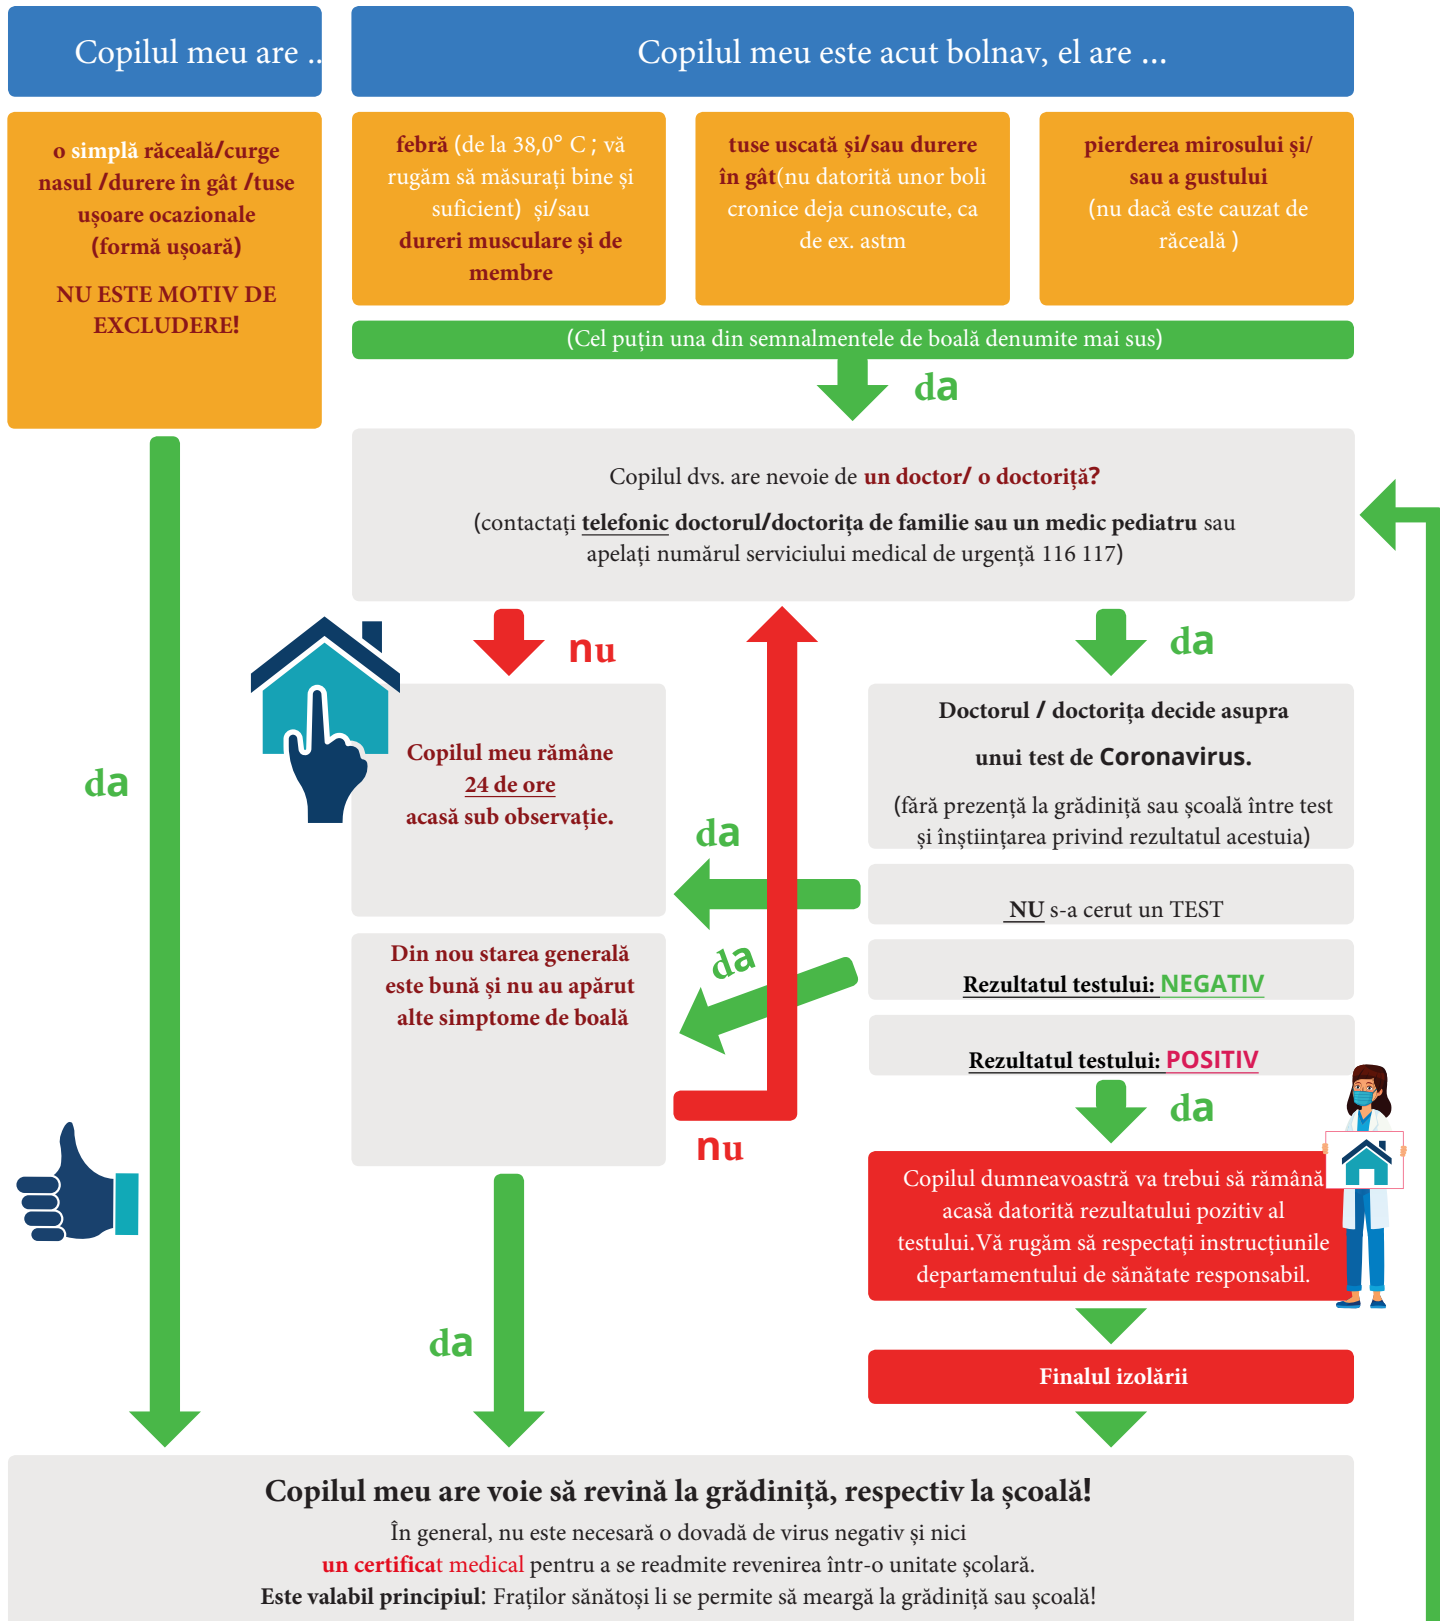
Copilul meu are ..

Copilul meu este acut bolnav, el are ...

o simplă răceală/curge nasul /durere în gât /tuse ușoare ocazionale (formă ușoară)

NU ESTE MOTIV DE EXCLUDERE!

febră (de la 38,0° C ; vă rugăm să măsurați bine și suficient) și/sau dureri musculare și de membre

tuse uscată și/sau durere în gât(nu datorită unor boli cronice deja cunoscute, ca de ex. astm

pierderea mirosului și/ sau a gustului (nu dacă este cauzat de răceală )

(Cel puțin una din semnalmentele de boală denumite mai sus)

da

Copilul dvs. are nevoie de un doctor/ o doctoriță?

(contactați telefonic doctorul/doctorița de familie sau un medic pediatru sau apelați numărul serviciului medical de urgență 116 117)

nu

da

da

Copilul meu rămâne 24 de ore acasă sub observație.

Doctorul / doctorița decide asupra unui test de Coronavirus.

(fără prezență la grădiniță sau școală între test și înștiințarea privind rezultatul acestuia)

da

NU s-a cerut un TEST

da

Din nou starea generală este bună și nu au apărut alte simptome de boală

Rezultatul testului: NEGATIV

Rezultatul testului: POSITIV

da

nu

Copilul dumneavoastră va trebui să rămână acasă datorită rezultatului pozitiv al testului. Vă rugăm să respectați instrucțiunile departamentului de sănătate responsabil.

da

Finalul izolării

Copilul meu are voie să revină la grădiniță, respectiv la școală!

În general, nu este necesară o dovadă de virus negativ și nici un certificat medical pentru a se readmite revenirea într-o unitate școlară.

Este valabil principiul: Fraților sănătoși li se permite să meargă la grădiniță sau școală!